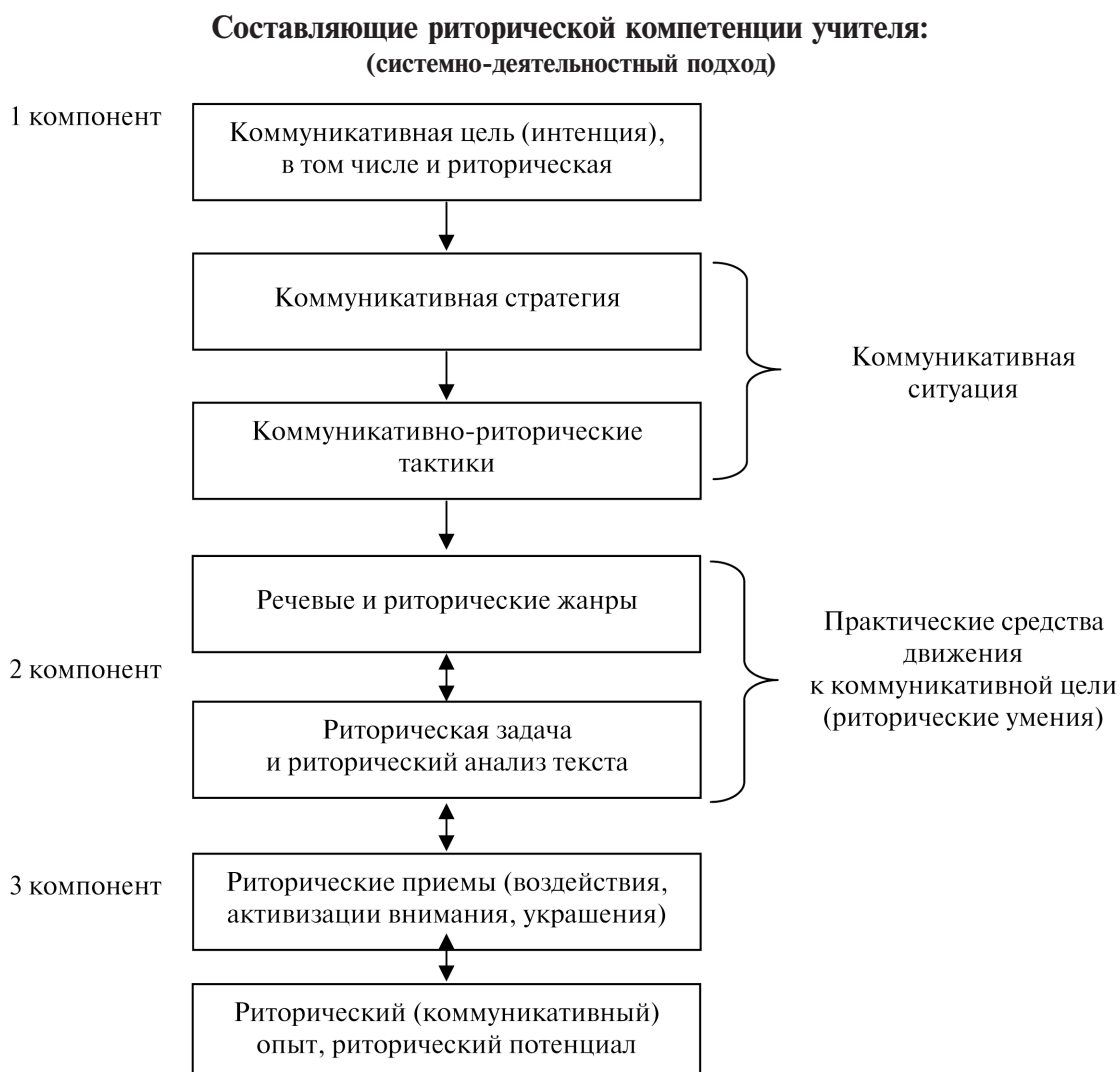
Составляющие риторической компетенции учителя:
(системно-деятельностный подход)

1 компонент

Коммуникативная цель (интенция), в том числе и риторическая

Коммуникативная стратегия

Коммуникативно-риторические тактики

Коммуникативная ситуация

Речевые и риторические жанры

2 компонент

Риторическая задача и риторический анализ текста

Практические средства движения к коммуникативной цели (риторические умения)

3 компонент

Риторические приемы (воздействия, активизации внимания, украшения)

Риторический (коммуникативный) опыт, риторический потенциал